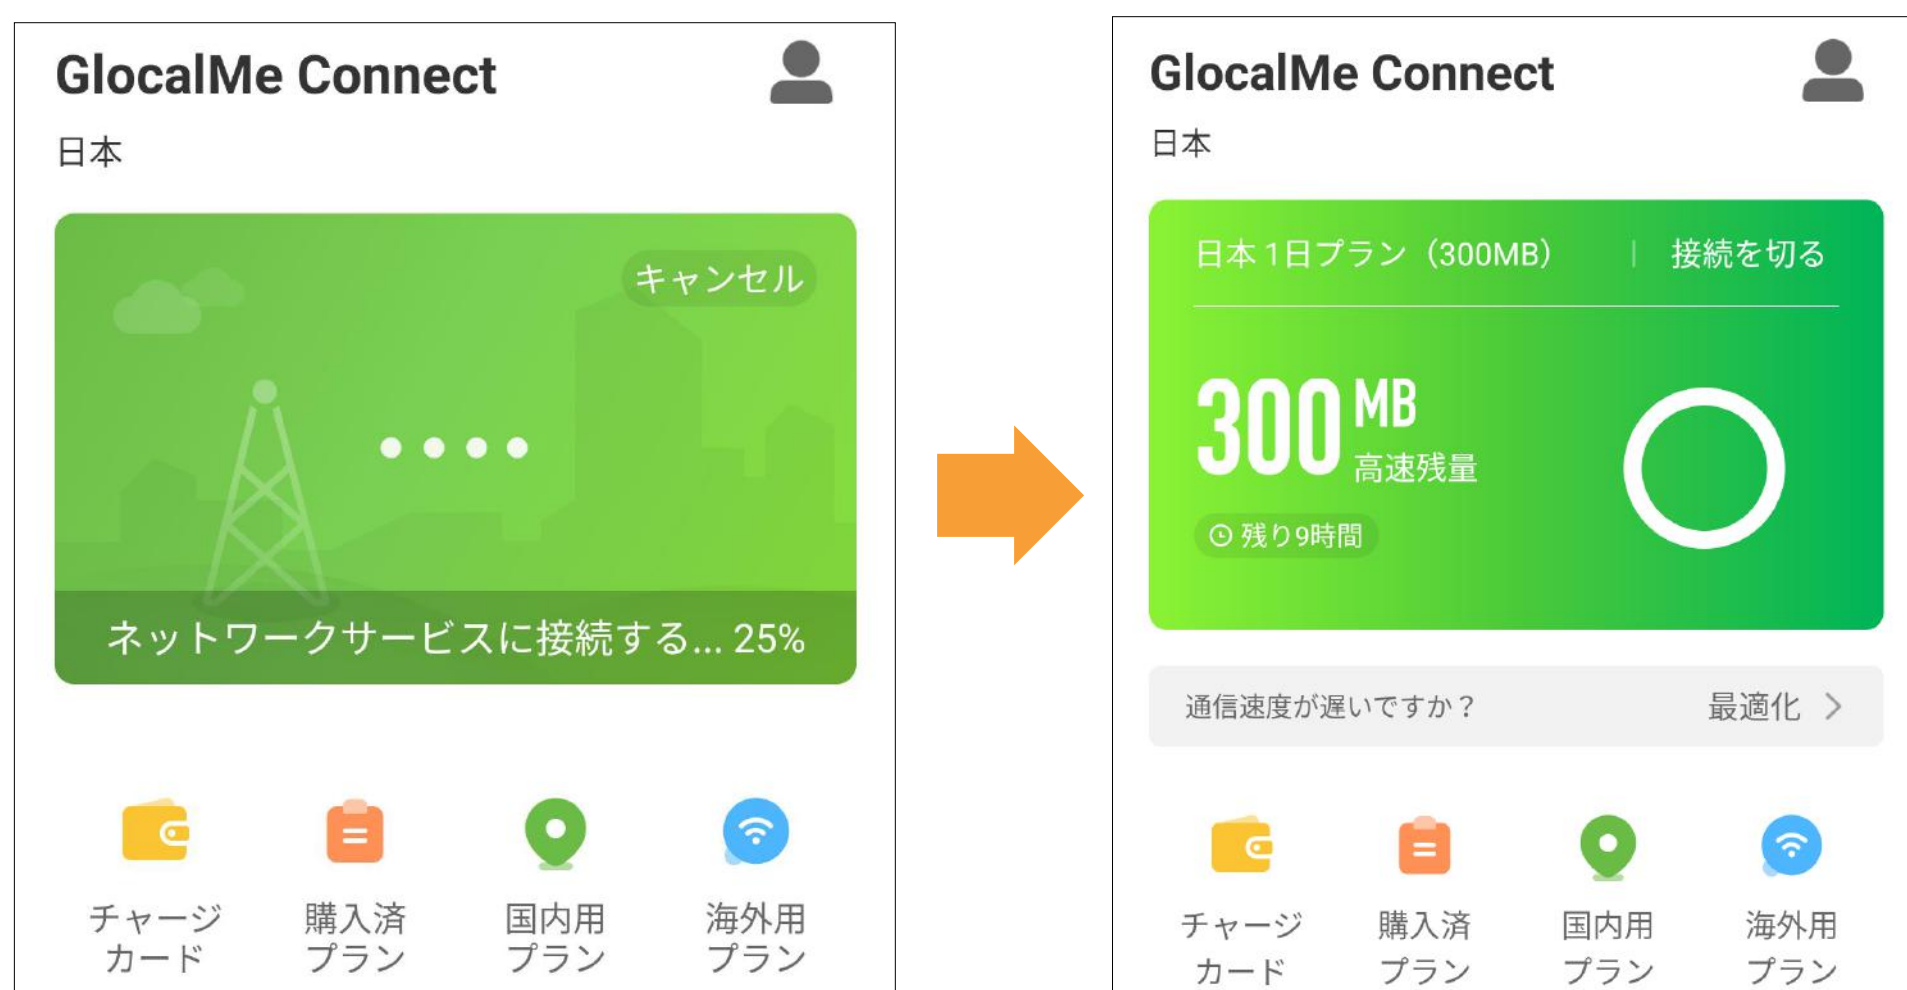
GlocalMe Connect

日本

キャンセル

ネットワークサービスに接続する... 25%

チャージカード

購入済プラン

国内用プラン

海外用プラン

GlocalMe Connect

日本

日本 1日プラン（300MB） | 接続を切る

300 MB
高速残量

残り9時間

通信速度が遅いですか？ 最適化 >

チャージカード

購入済プラン

国内用プラン

海外用プラン